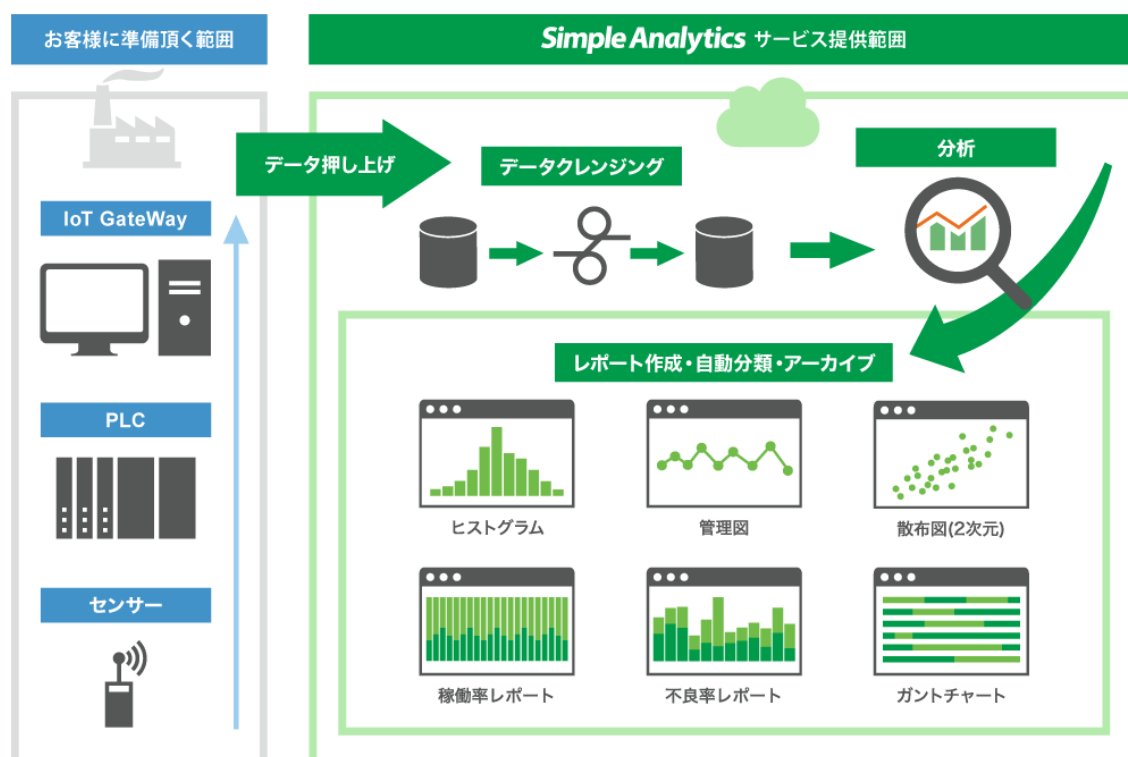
お客様に準備頂く範囲

Simple Analytics サービス提供範囲

IoT GateWay

PLC

センサー

データ押し上げ

データクレンジング

分析

レポート作成・自動分類・アーカイブ

ヒストグラム

管理図

散布図(2次元)

稼働率レポート

不良率レポート

ガントチャート